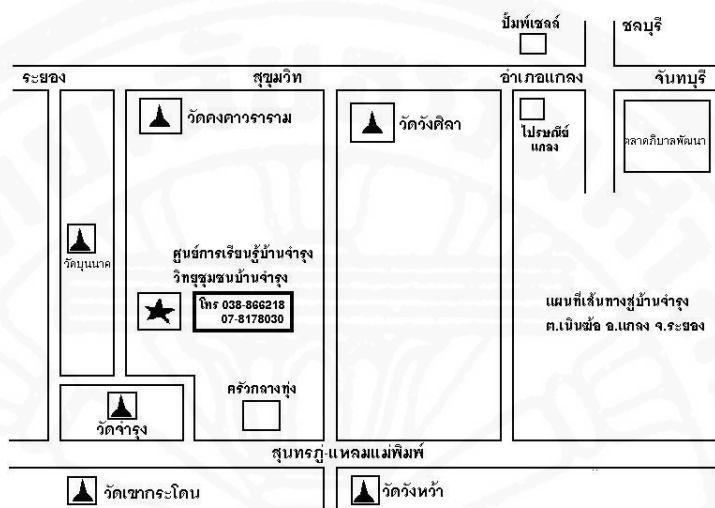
ปั๊มพ์เชลล์

ชลบุรี

ระยอง

สุขุมวิท

อำเภอแกลง

จันทบุรี

วัดคงคาวราราม

วัดวังศิลา

ไปรษณีย์ แกลง

ตลาดกิบาลพัฒนา

วัดบุนนาค

ศูนย์การเรียนรู้บ้านจำรุง

วิทยุชุมชนบ้านจำรุง

โทร 038-866218

07-8178030

แผนที่เส้นทางสู่บ้านจำรุง

ต.เนินฆ้อ อ.แกลง จ.ระยอง

ครัวกลางทุ่ง

วัดจำรุง

สุนทรภู่-แหลมแม่พิมพ์

วัดเขากระโดน

วัดวังหว้า